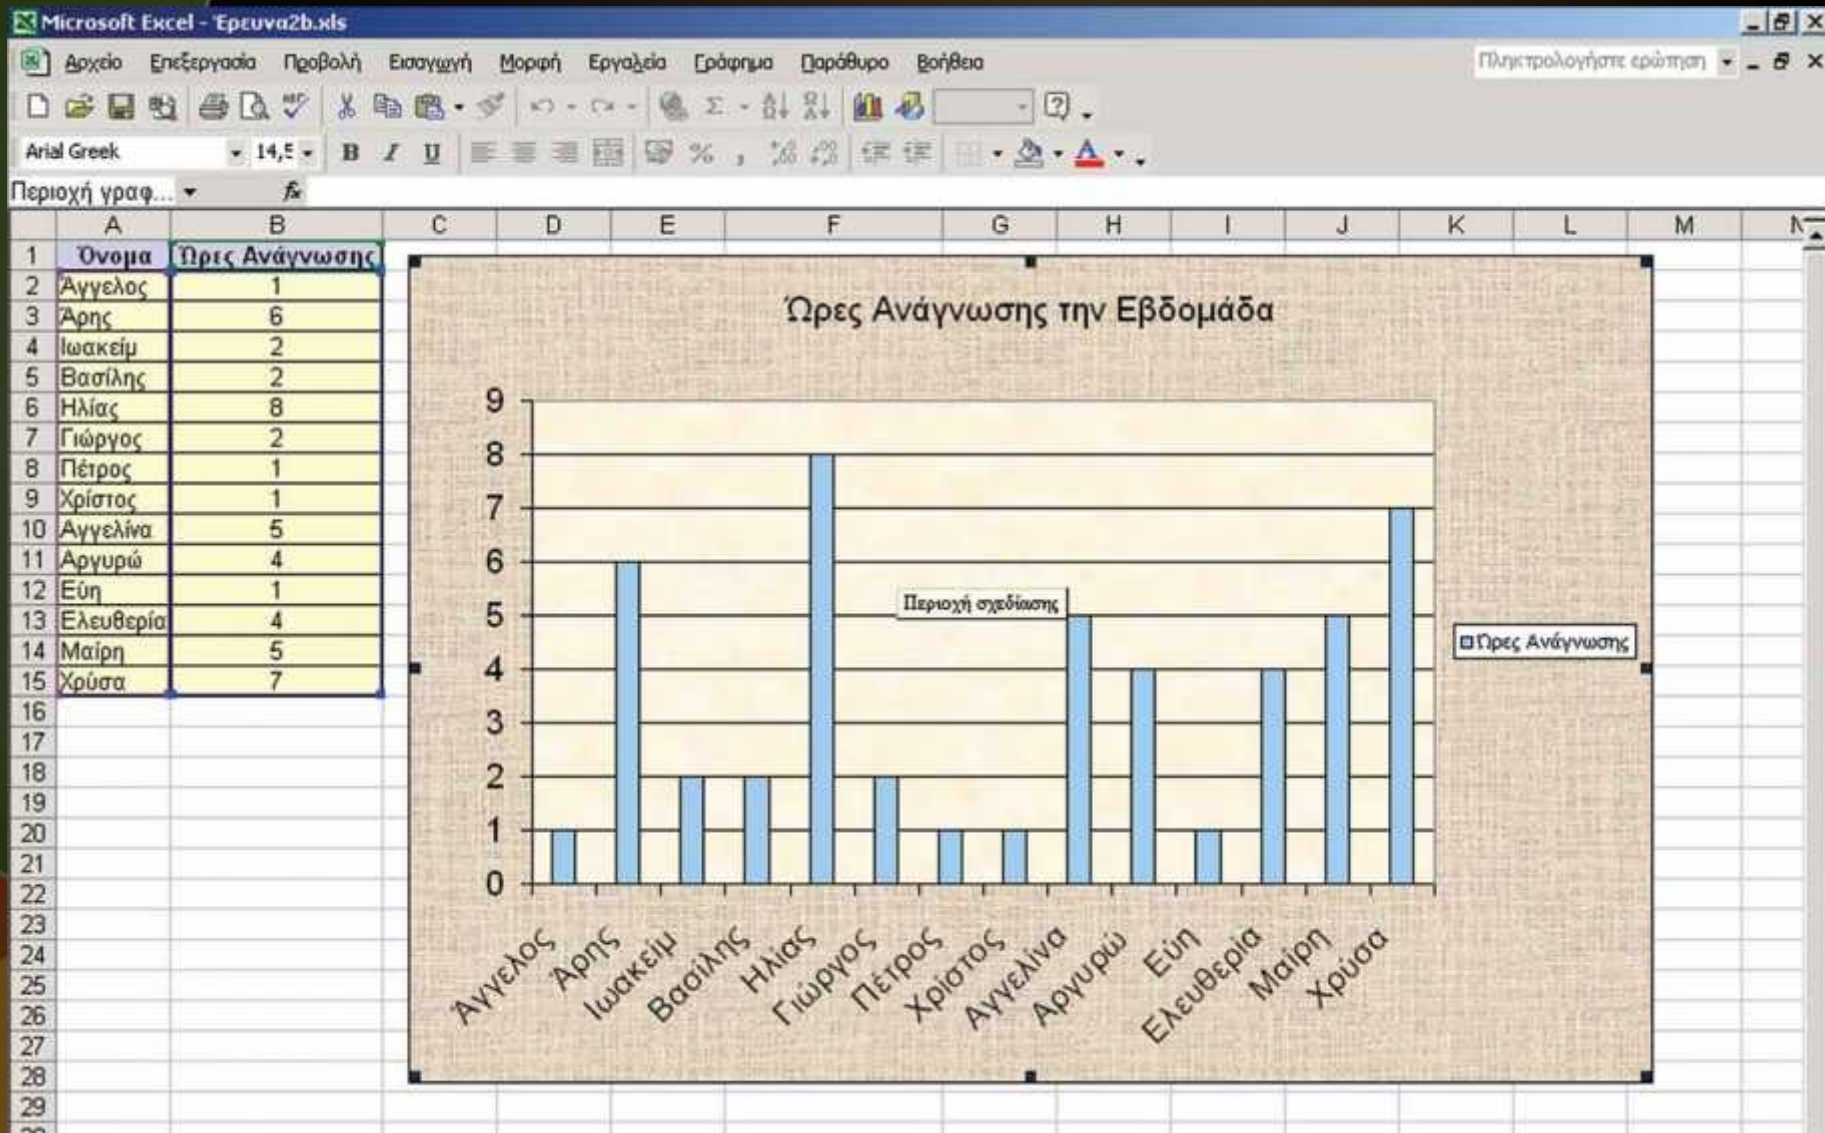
Microsoft Excel - Έρευνα2b.xls

Αρχείο Επεξεργασία Προβολή Εισαγωγή Μορφή Εργαλεία Γράφημα Παράθυρο Βοήθεια

Πληκτρολογήστε ερώτηση

Arial Greek 14,5

Περιοχή γραφ...

| | A | B |
|---|---|---|
| 1 | Όνομα | Ώρες Ανάγνωσης |
| 2 | Άγγελος | 1 |
| 3 | Άρης | 6 |
| 4 | Ιωακείμ | 2 |
| 5 | Βασίλης | 2 |
| 6 | Ηλίας | 8 |
| 7 | Γιώργος | 2 |
| 8 | Πέτρος | 1 |
| 9 | Χρίστος | 1 |
| 10 | Αγγελίνα | 5 |
| 11 | Αργυρώ | 4 |
| 12 | Εύη | 1 |
| 13 | Ελευθερία | 4 |
| 14 | Μαίρη | 5 |
| 15 | Χρύσα | 7 |
| 16 | | |
| 17 | | |
| 18 | | |
| 19 | | |
| 20 | | |
| 21 | | |
| 22 | | |
| 23 | | |
| 24 | | |
| 25 | | |
| 26 | | |
| 27 | | |
| 28 | | |
| 29 | | |

C D E F G H I J K L M N

Ώρες Ανάγνωσης την Εβδομάδα

9
8
7
6
5
4
3
2
1
0

Περιοχή σχεδίασης

Ώρες Ανάγνωσης

Άγγελος Άρης Ιωακείμ Βασίλης Ηλίας Γιώργος Πέτρος Χρίστος Αγγελίνα Αργυρώ Εύη Ελευθερία Μαίρη Χρύσα